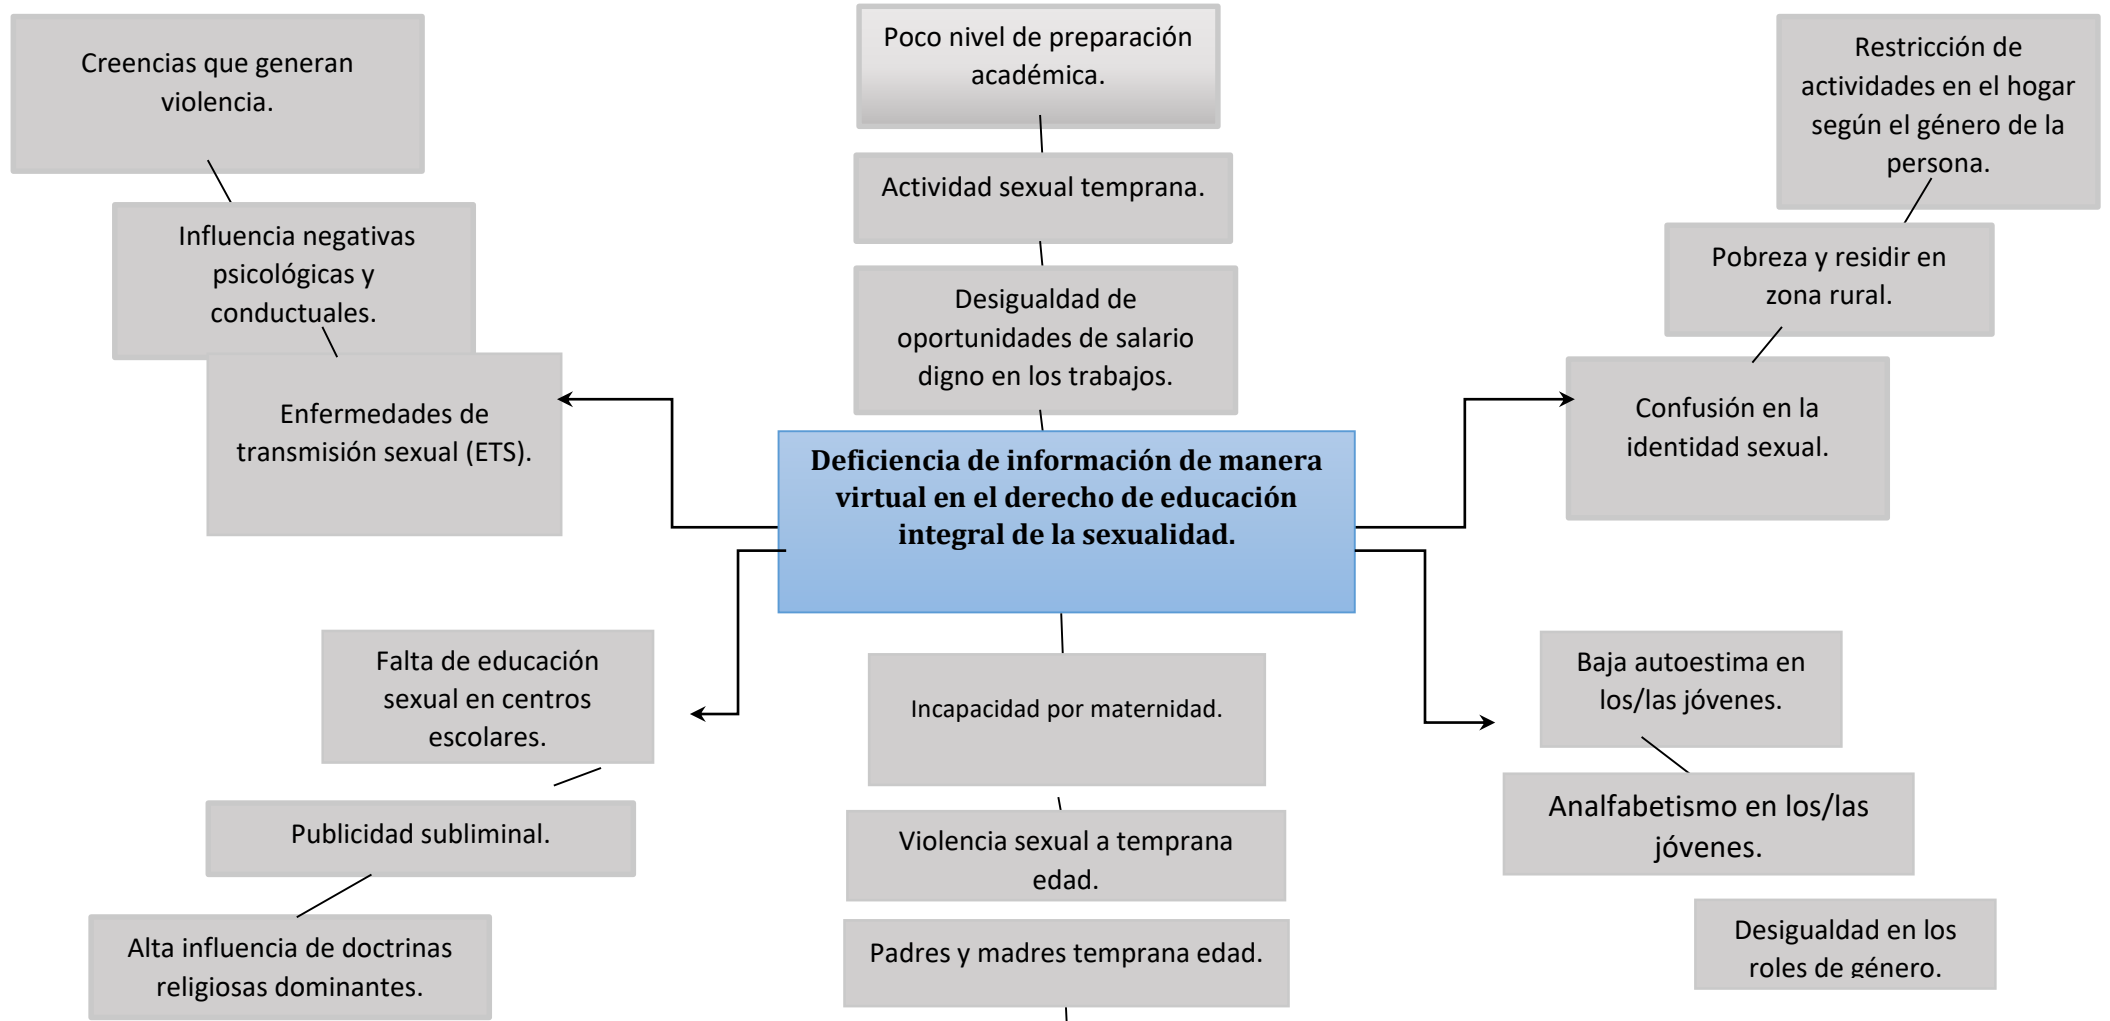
Creencias que generan violencia.

Influencia negativas psicológicas y conductuales.

Enfermedades de transmisión sexual (ETS).

Poco nivel de preparación académica.

Actividad sexual temprana.

Desigualdad de oportunidades de salario digno en los trabajos.

Restricción de actividades en el hogar según el género de la persona.

Pobreza y residir en zona rural.

Confusión en la identidad sexual.

Deficiencia de información de manera virtual en el derecho de educación integral de la sexualidad.

Falta de educación sexual en centros escolares.

Publicidad subliminal.

Alta influencia de doctrinas religiosas dominantes.

Incapacidad por maternidad.

Violencia sexual a temprana edad.

Padres y madres temprana edad.

Baja autoestima en los/las jóvenes.

Analfabetismo en los/las jóvenes.

Desigualdad en los roles de género.